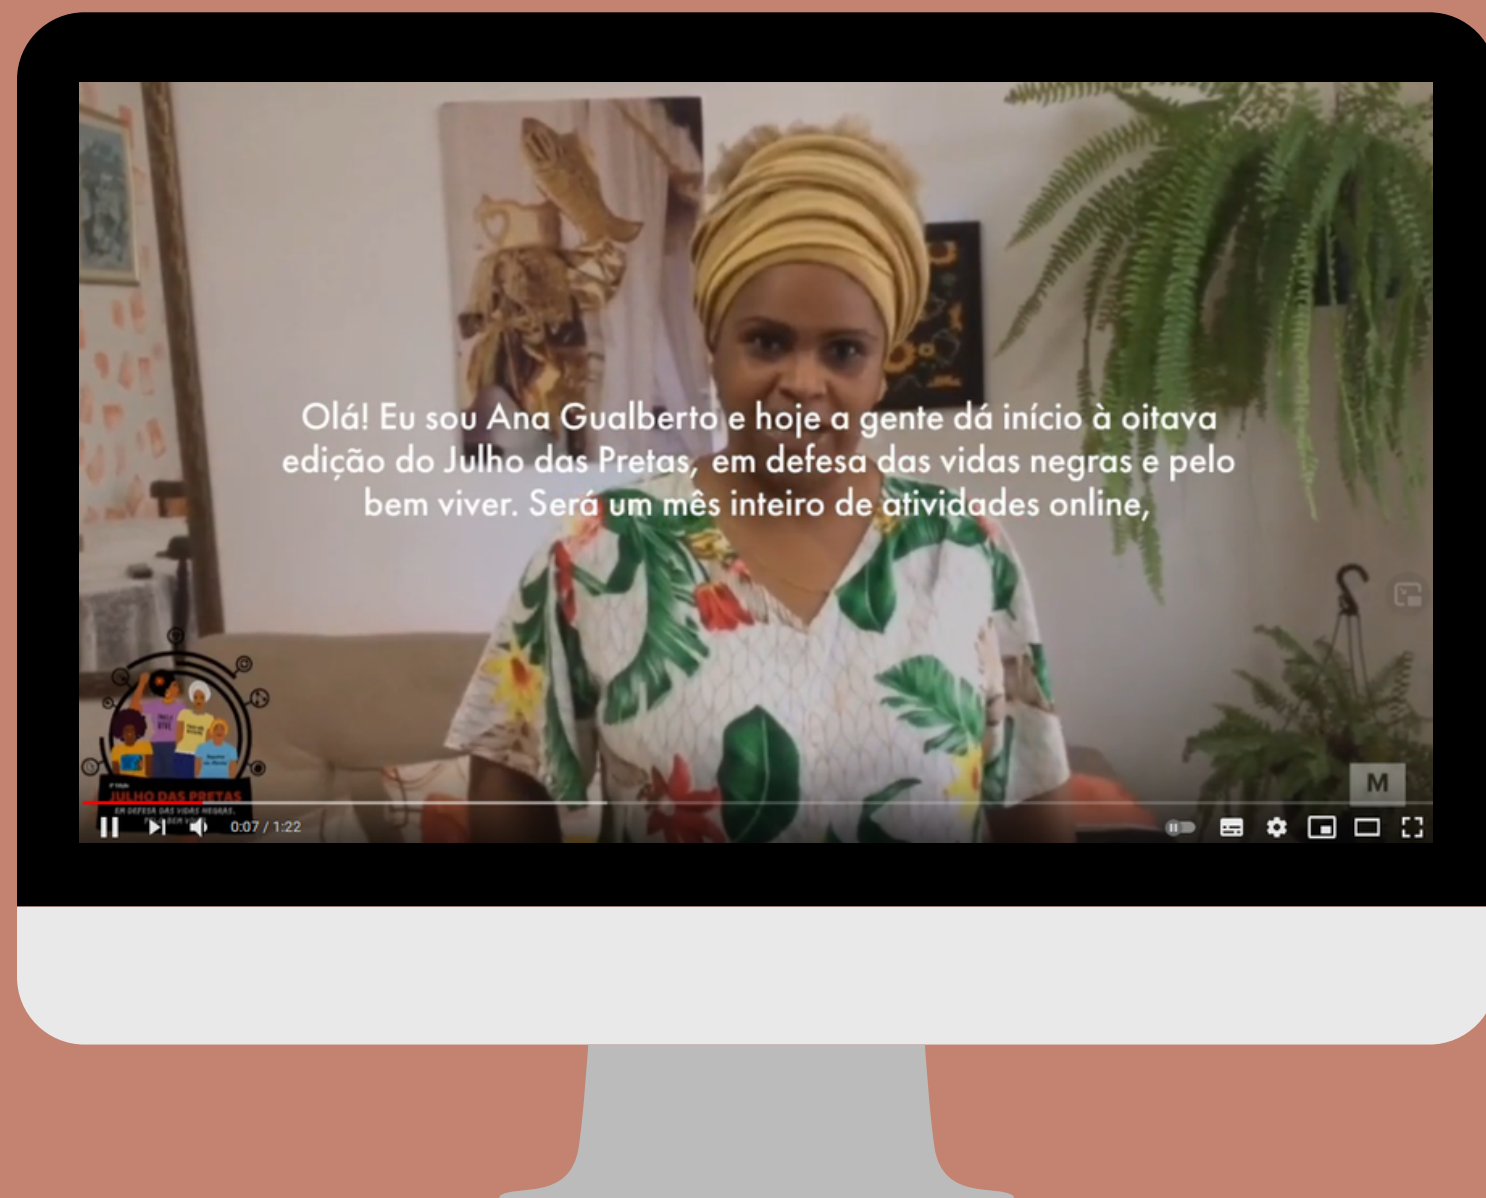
Olá! Eu sou Ana Gualberto e hoje a gente dá início à oitava edição do Julho das Pretas, em defesa das vidas negras e pelo bem viver. Será um mês inteiro de atividades online,

JULHO DAS PRETAS
EM DEFESA DAS VIDAS NEGRAS, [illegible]

M

0:07 / 1:22